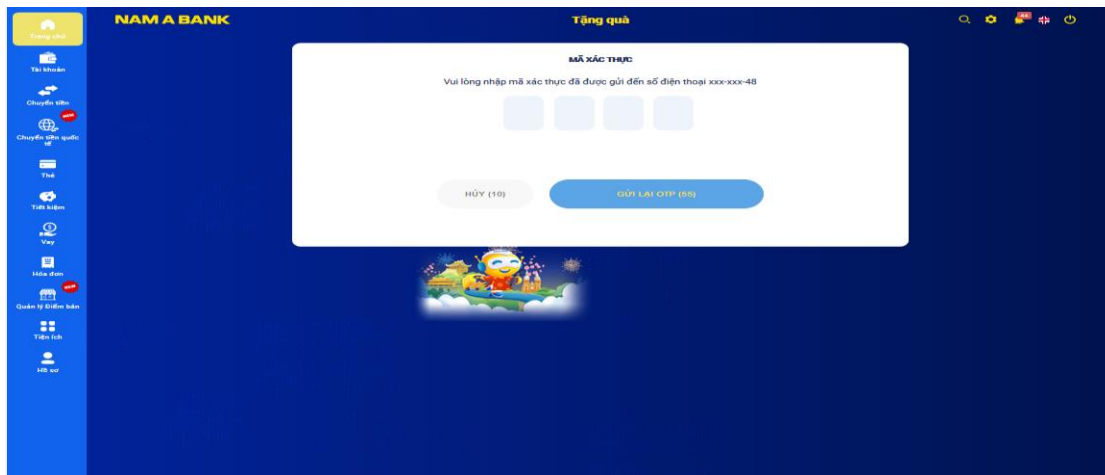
NAM A BANK

Tặng quà

Trang chủ

Tài khoản

Chuyển tiền

Chuyển tiền quốc tế

Thẻ

Tiết kiệm

Vay

Hóa đơn

Quản lý Điểm bán

Tiện ích

Hồ sơ

MÃ XÁC THỰC

Vui lòng nhập mã xác thực đã được gửi đến số điện thoại xxx-xxx-48

HỦY (10)

GỬI LẠI OTP (55)